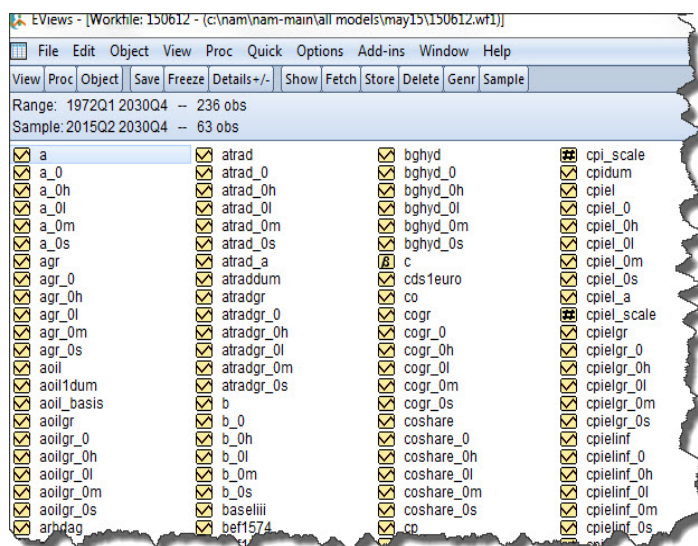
EViews - [Workfile: 150612 - (c:\nam\nam-main\all models\may15\150612.wf1)]

File Edit Object View Proc Quick Options Add-ins Window Help

View Proc Object Save Freeze Details+/- Show Fetch Store Delete Genr Sample

Range: 1972Q1 2030Q4 -- 236 obs
Sample: 2015Q2 2030Q4 -- 63 obs

a
a_0
a_0h
a_0l
a_0m
a_0s
agr
agr_0
agr_0h
agr_0l
agr_0m
agr_0s
aoil
aoil1dum
aoil_basis
aoilgr
aoilgr_0
aoilgr_0h
aoilgr_0l
aoilgr_0m
aoilgr_0s
arbdag

atrad
atrad_0
atrad_0h
atrad_0l
atrad_0m
atrad_0s
atrad_a
atraddum
atradgr
atradgr_0
atradgr_0h
atradgr_0l
atradgr_0m
atradgr_0s
b
b_0
b_0h
b_0l
b_0m
b_0s
baseliii
bef1574

bghyd
bghyd_0
bghyd_0h
bghyd_0l
bghyd_0m
bghyd_0s
c
cds1euro
co
cogr
cogr_0
cogr_0h
cogr_0l
cogr_0m
cogr_0s
coshare
coshare_0
coshare_0h
coshare_0l
coshare_0m
coshare_0s
cp

cpi_scale
cpidum
cpiel
cpiel_0
cpiel_0h
cpiel_0l
cpiel_0m
cpiel_0s
cpiel_a
cpiel_scale
cpielgr
cpielgr_0
cpielgr_0h
cpielgr_0l
cpielgr_0m
cpielgr_0s
cpielinf
cpielinf_0
cpielinf_0h
cpielinf_0l
cpielinf_0m
cpielinf_0s